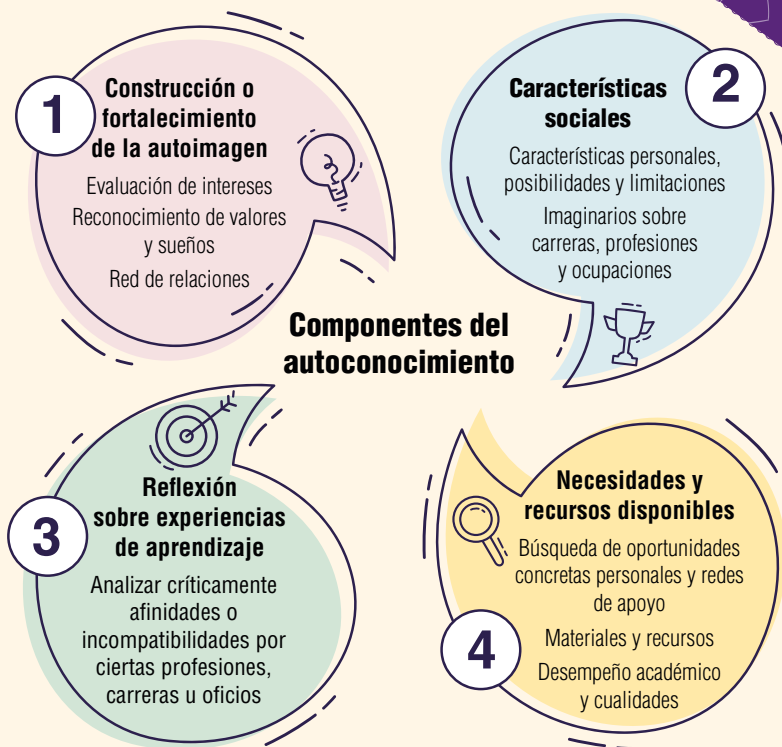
1
Construcción o fortalecimiento de la autoimagen
Evaluación de intereses
Reconocimiento de valores y sueños
Red de relaciones

Características sociales
2
Características personales, posibilidades y limitaciones
Imaginarios sobre carreras, profesiones y ocupaciones

Componentes del autoconocimiento

3
Reflexión sobre experiencias de aprendizaje
Analizar críticamente afinidades o incompatibilidades por ciertas profesiones, carreras u oficios

Necesidades y recursos disponibles
Búsqueda de oportunidades concretas personales y redes de apoyo
4
Materiales y recursos
Desempeño académico y cualidades